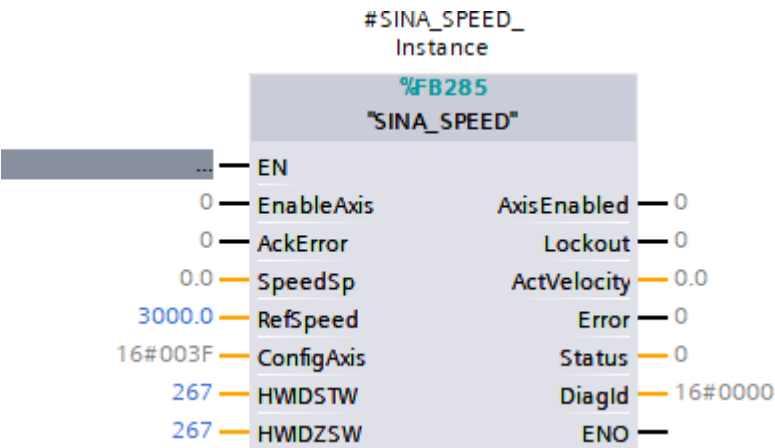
#SINA_SPEED_
Instance

%FB285
"SINA_SPEED"

... EN
0 EnableAxis
0 AckError
0.0 SpeedSp
3000.0 RefSpeed
16#003F ConfigAxis
267 HWIDSTW
267 HWIDZSW

AxisEnabled 0
Lockout 0
ActVelocity 0.0
Error 0
Status 0
DiagId 16#0000
ENO